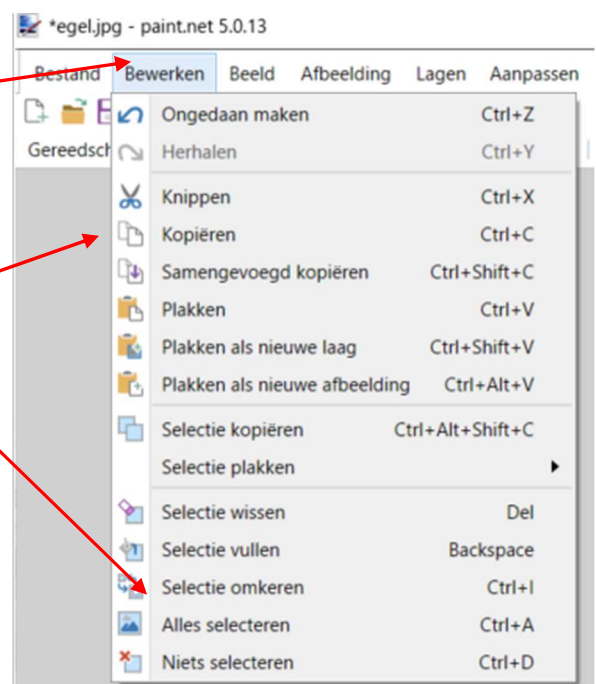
*egel.jpg - paint.net 5.0.13

Bestand Bewerken Beeld Afbeelding Lagen Aanpassen

Gereedsch

| | |
|---|---|
| Ongedaan maken | Ctrl+Z |
| Herhalen | Ctrl+Y |
| Knippen | Ctrl+X |
| Kopiëren | Ctrl+C |
| Samengevoegd kopiëren | Ctrl+Shift+C |
| Plakken | Ctrl+V |
| Plakken als nieuwe laag | Ctrl+Shift+V |
| Plakken als nieuwe afbeelding | Ctrl+Alt+V |
| Selectie kopiëren | Ctrl+Alt+Shift+C |
| Selectie plakken | ▸ |
| Selectie wissen | Del |
| Selectie vullen | Backspace |
| Selectie omkeren | Ctrl+I |
| Alles selecteren | Ctrl+A |
| Niets selecteren | Ctrl+D |